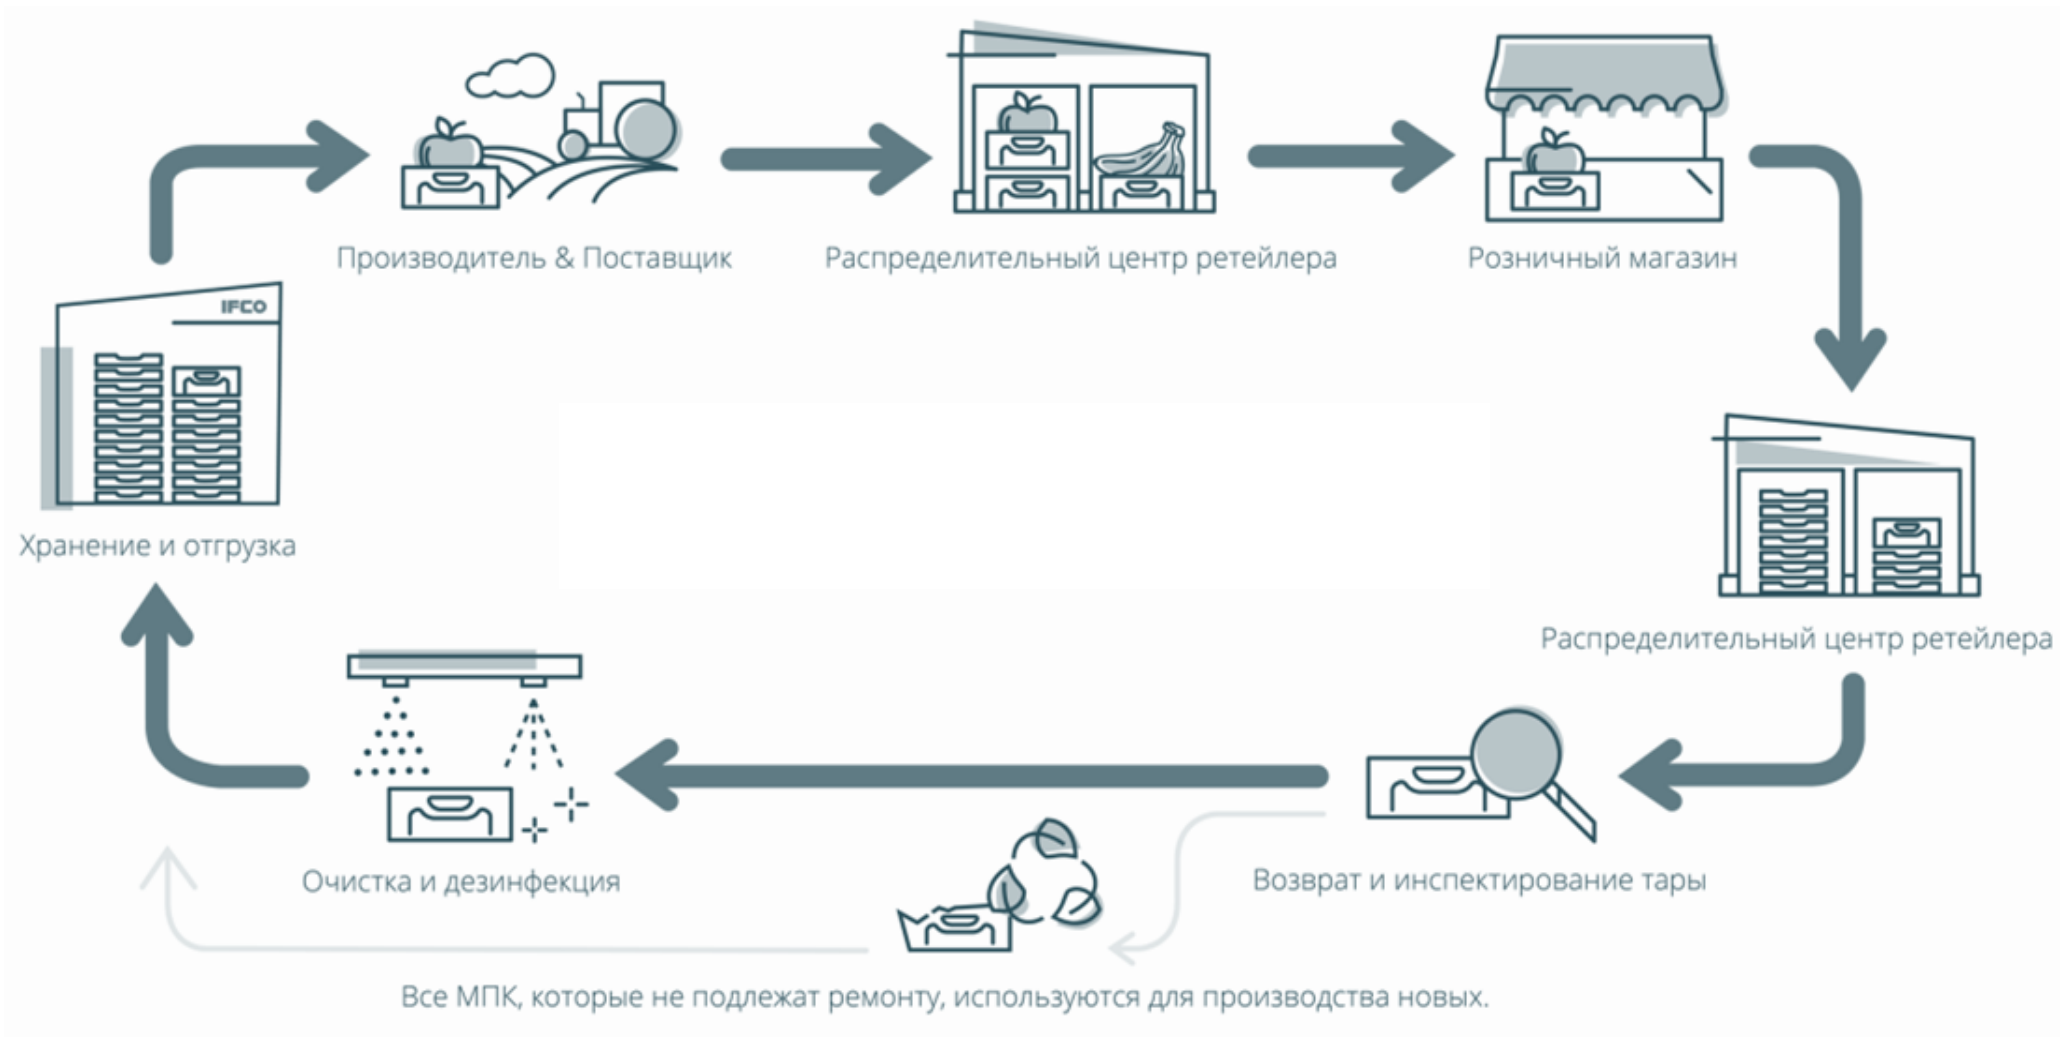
Производитель & Поставщик

Распределительный центр ретейлера

Розничный магазин

IFCO

Хранение и отгрузка

Распределительный центр ретейлера

Очистка и дезинфекция

Возврат и инспектирование тары

Все МПК, которые не подлежат ремонту, используются для производства новых.